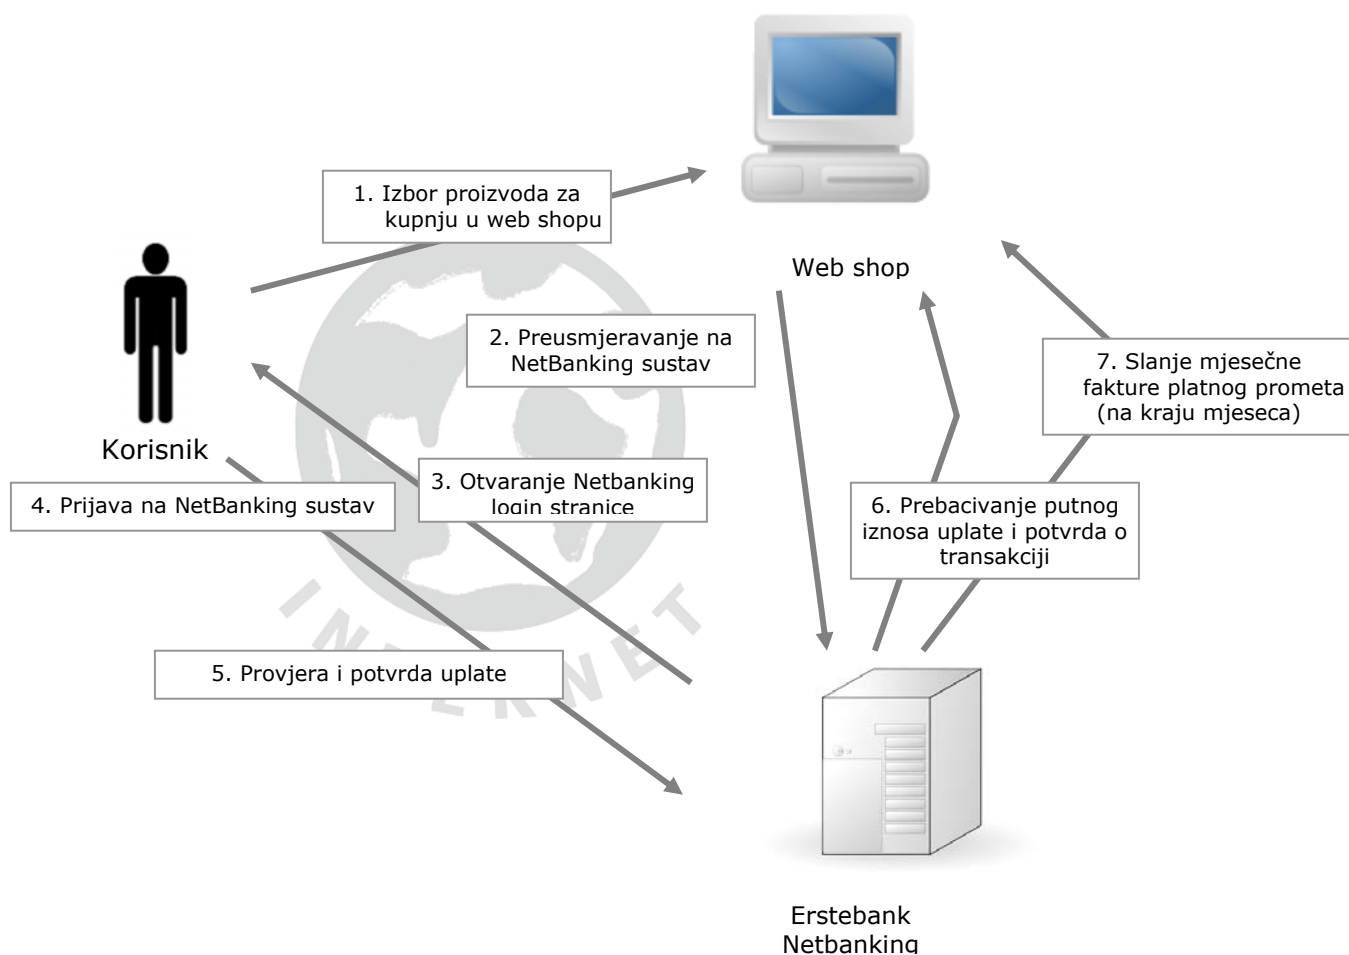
1. Izbor proizvoda za kupnju u web shopu

Web shop

2. Preusmjeravanje na NetBanking sustav

7. Slanje mjesečne fakture platnog prometa (na kraju mjeseca)

Korisnik

4. Prijava na NetBanking sustav

3. Otvaranje Netbanking login stranice

6. Prebacivanje putnog iznosa uplate i potvrda o transakciji

INTERNET

5. Provjera i potvrda uplate

Erstebank Netbanking